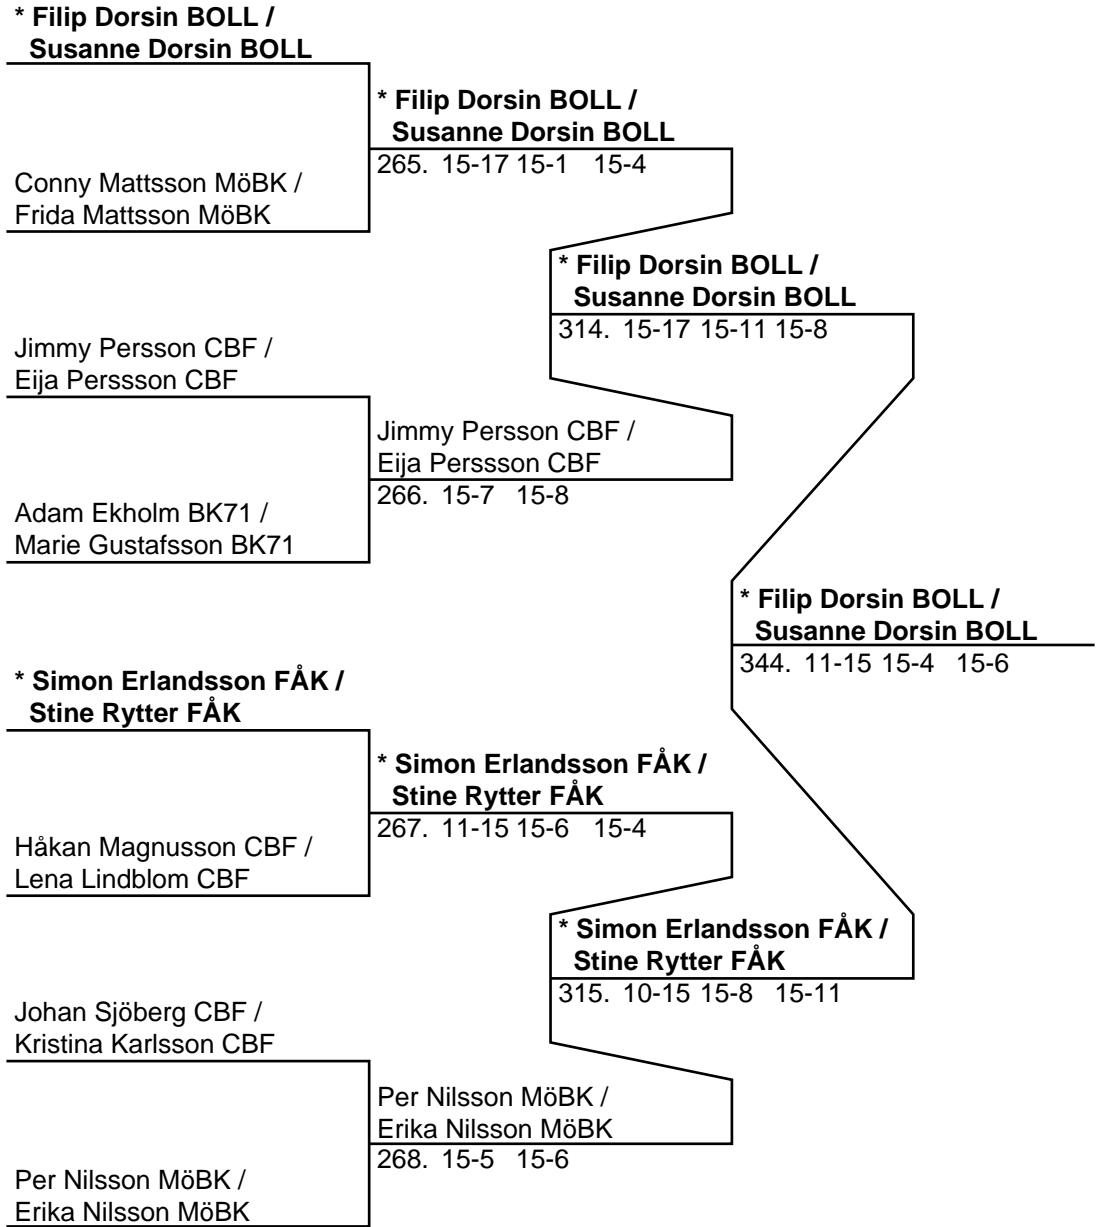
* Filip Dorsin BOLL /
Susanne Dorsin BOLL

Conny Mattsson MöBK /
Frida Mattsson MöBK

* Filip Dorsin BOLL /
Susanne Dorsin BOLL
265. 15-17 15-1 15-4

Jimmy Persson CBF /
Eija Perssson CBF

Adam Ekholm BK71 /
Marie Gustafsson BK71

Jimmy Persson CBF /
Eija Perssson CBF
266. 15-7 15-8

* Filip Dorsin BOLL /
Susanne Dorsin BOLL
314. 15-17 15-11 15-8

* Filip Dorsin BOLL /
Susanne Dorsin BOLL
344. 11-15 15-4 15-6

* Simon Erlandsson FÅK /
Stine Rytter FÅK

Håkan Magnusson CBF /
Lena Lindblom CBF

* Simon Erlandsson FÅK /
Stine Rytter FÅK
267. 11-15 15-6 15-4

* Simon Erlandsson FÅK /
Stine Rytter FÅK
315. 10-15 15-8 15-11

Johan Sjöberg CBF /
Kristina Karlsson CBF

Per Nilsson MöBK /
Erika Nilsson MöBK

Per Nilsson MöBK /
Erika Nilsson MöBK
268. 15-5 15-6